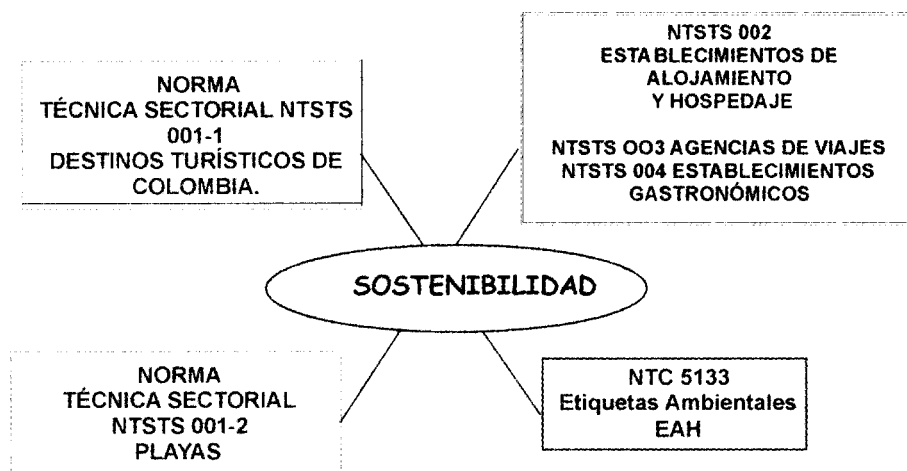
NORMA
TÉCNICA SECTORIAL NTSTS 001-1
DESTINOS TURÍSTICOS DE COLOMBIA.

NTSTS 002
ESTABLECIMIENTOS DE ALOJAMIENTO
Y HOSPEDAJE

NTSTS OO3 AGENCIAS DE VIAJES
NTSTS 004 ESTABLECIMIENTOS GASTRONÓMICOS

SOSTENIBILIDAD

NORMA
TÉCNICA SECTORIAL
NTSTS 001-2
PLAYAS

NTC 5133
Etiquetas Ambientales
EAH